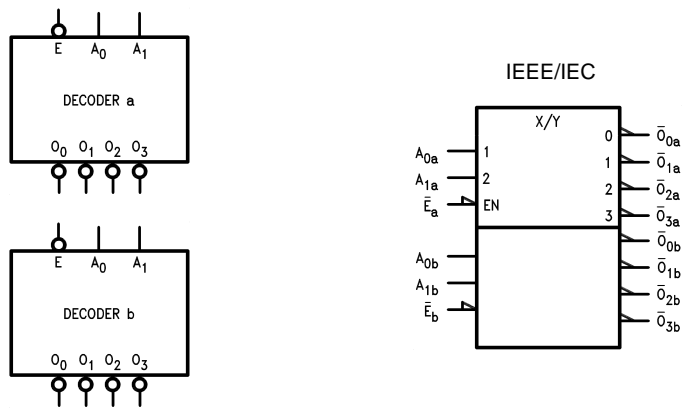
E $A_0$ $A_1$

DECODER a

$O_0$ $O_1$ $O_2$ $O_3$

E $A_0$ $A_1$

DECODER b

$O_0$ $O_1$ $O_2$ $O_3$

IEEE/IEC

X/Y

$A_{0a}$ 1
$A_{1a}$ 2
$\bar{E}_a$ EN

0 $\bar{O}_{0a}$
1 $\bar{O}_{1a}$
2 $\bar{O}_{2a}$
3 $\bar{O}_{3a}$

$A_{0b}$
$A_{1b}$
$\bar{E}_b$

$\bar{O}_{0b}$
$\bar{O}_{1b}$
$\bar{O}_{2b}$
$\bar{O}_{3b}$